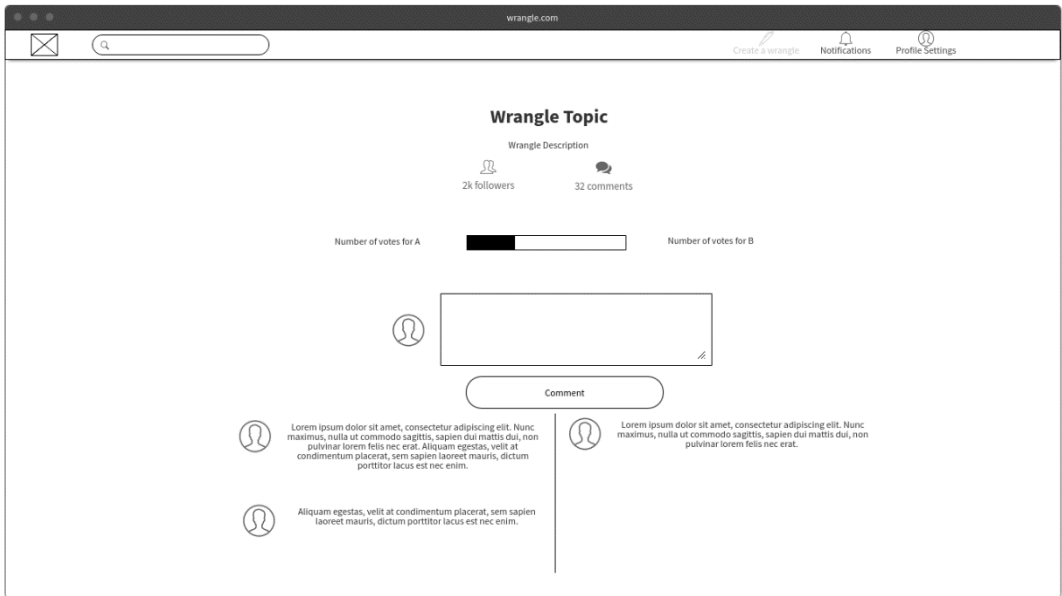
wrangle.com

Create a wrangle Notifications Profile Settings

Wrangle Topic

Wrangle Description

2k followers 32 comments

Number of votes for A Number of votes for B

Comment

Lorem ipsum dolor sit amet, consectetur adipiscing elit. Nunc maximus, nulla ut commodo sagittis, sapien dui mattis dui, non pulvinar lorem felis nec erat. Aliquam egestas, velit at condimentum placerat, sem sapien laoreet mauris, dictum porttitor lacus est nec enim.

Aliquam egestas, velit at condimentum placerat, sem sapien laoreet mauris, dictum porttitor lacus est nec enim.

Lorem ipsum dolor sit amet, consectetur adipiscing elit. Nunc maximus, nulla ut commodo sagittis, sapien dui mattis dui, non pulvinar lorem felis nec erat.